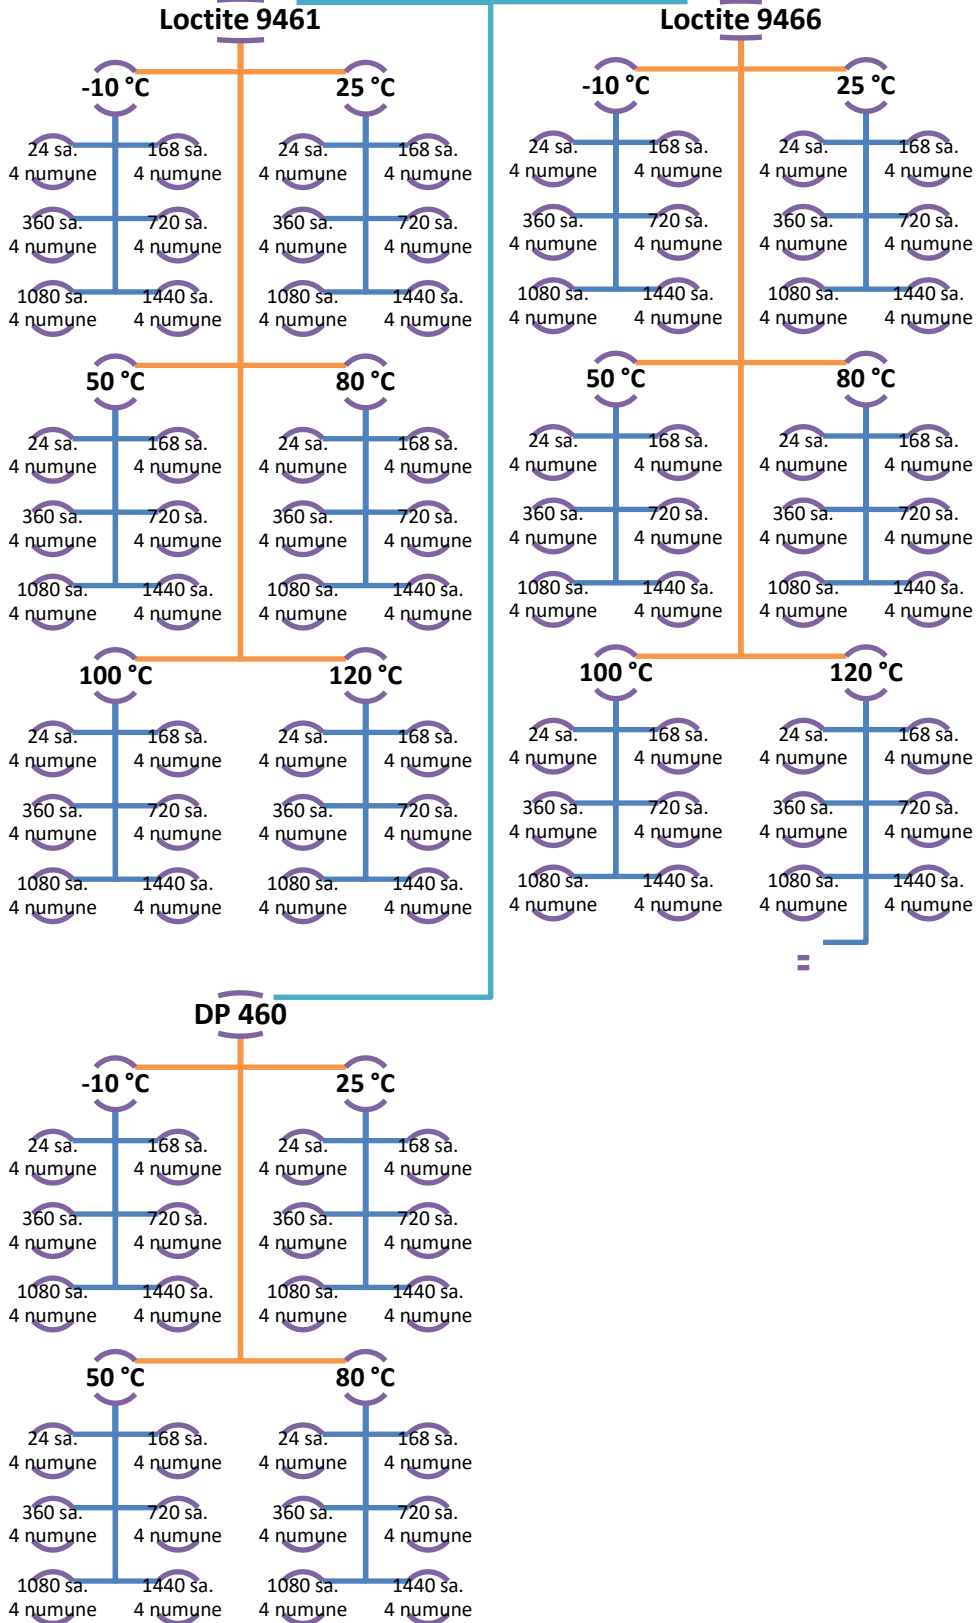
Loctite 9461

-10 °C

24 sa.
4 numune

168 sa.
4 numune

360 sa.
4 numune

720 sa.
4 numune

1080 sa.
4 numune

1440 sa.
4 numune

25 °C

24 sa.
4 numune

168 sa.
4 numune

360 sa.
4 numune

720 sa.
4 numune

1080 sa.
4 numune

1440 sa.
4 numune

50 °C

24 sa.
4 numune

168 sa.
4 numune

360 sa.
4 numune

720 sa.
4 numune

1080 sa.
4 numune

1440 sa.
4 numune

80 °C

24 sa.
4 numune

168 sa.
4 numune

360 sa.
4 numune

720 sa.
4 numune

1080 sa.
4 numune

1440 sa.
4 numune

100 °C

24 sa.
4 numune

168 sa.
4 numune

360 sa.
4 numune

720 sa.
4 numune

1080 sa.
4 numune

1440 sa.
4 numune

120 °C

24 sa.
4 numune

168 sa.
4 numune

360 sa.
4 numune

720 sa.
4 numune

1080 sa.
4 numune

1440 sa.
4 numune

Loctite 9466

-10 °C

24 sa.
4 numune

168 sa.
4 numune

360 sa.
4 numune

720 sa.
4 numune

1080 sa.
4 numune

1440 sa.
4 numune

25 °C

24 sa.
4 numune

168 sa.
4 numune

360 sa.
4 numune

720 sa.
4 numune

1080 sa.
4 numune

1440 sa.
4 numune

50 °C

24 sa.
4 numune

168 sa.
4 numune

360 sa.
4 numune

720 sa.
4 numune

1080 sa.
4 numune

1440 sa.
4 numune

80 °C

24 sa.
4 numune

168 sa.
4 numune

360 sa.
4 numune

720 sa.
4 numune

1080 sa.
4 numune

1440 sa.
4 numune

100 °C

24 sa.
4 numune

168 sa.
4 numune

360 sa.
4 numune

720 sa.
4 numune

1080 sa.
4 numune

1440 sa.
4 numune

120 °C

24 sa.
4 numune

168 sa.
4 numune

360 sa.
4 numune

720 sa.
4 numune

1080 sa.
4 numune

1440 sa.
4 numune

DP 460

-10 °C

24 sa.
4 numune

168 sa.
4 numune

360 sa.
4 numune

720 sa.
4 numune

1080 sa.
4 numune

1440 sa.
4 numune

25 °C

24 sa.
4 numune

168 sa.
4 numune

360 sa.
4 numune

720 sa.
4 numune

1080 sa.
4 numune

1440 sa.
4 numune

50 °C

24 sa.
4 numune

168 sa.
4 numune

360 sa.
4 numune

720 sa.
4 numune

1080 sa.
4 numune

1440 sa.
4 numune

80 °C

24 sa.
4 numune

168 sa.
4 numune

360 sa.
4 numune

720 sa.
4 numune

1080 sa.
4 numune

1440 sa.
4 numune